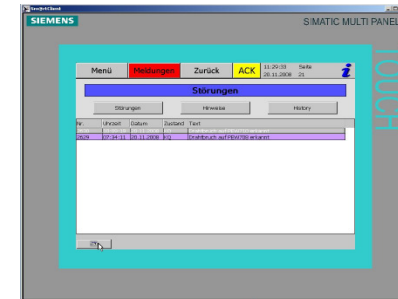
SIEMENS

SIMATIC MULTI PANEL

Menü

Meldungen

Zurück

ACK

11:29:30
28.11.2008

Seite
21

Störungen

Störungen

Hinweise

History

| Nr. | Uhrzeit | Datum | Zustand | Text |
|---|---|---|---|---|
| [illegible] | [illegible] | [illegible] | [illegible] | Drahtbruch auf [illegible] erkannt |
| 2829 | 07:34:11 | 28.11.2008 | KQ | Drahtbruch auf PEW786 erkannt |

TOUCH